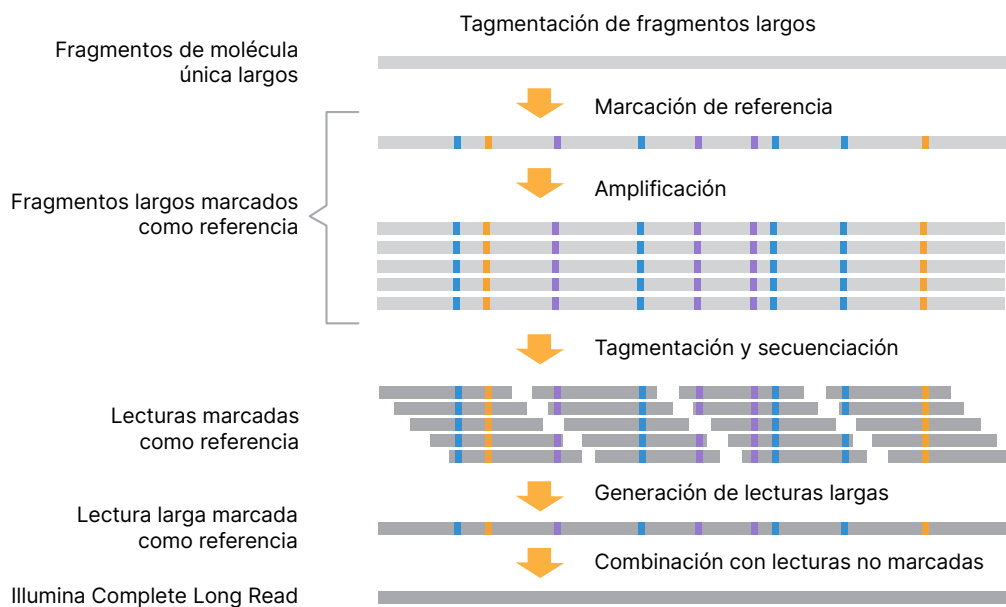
Tagmentación de fragmentos largos

Fragmentos de molécula única largos

Marcación de referencia

Fragmentos largos marcados como referencia

Amplificación

Tagmentación y secuenciación

Lecturas marcadas como referencia

Generación de lecturas largas

Lectura larga marcada como referencia

Combinación con lecturas no marcadas

Illumina Complete Long Read